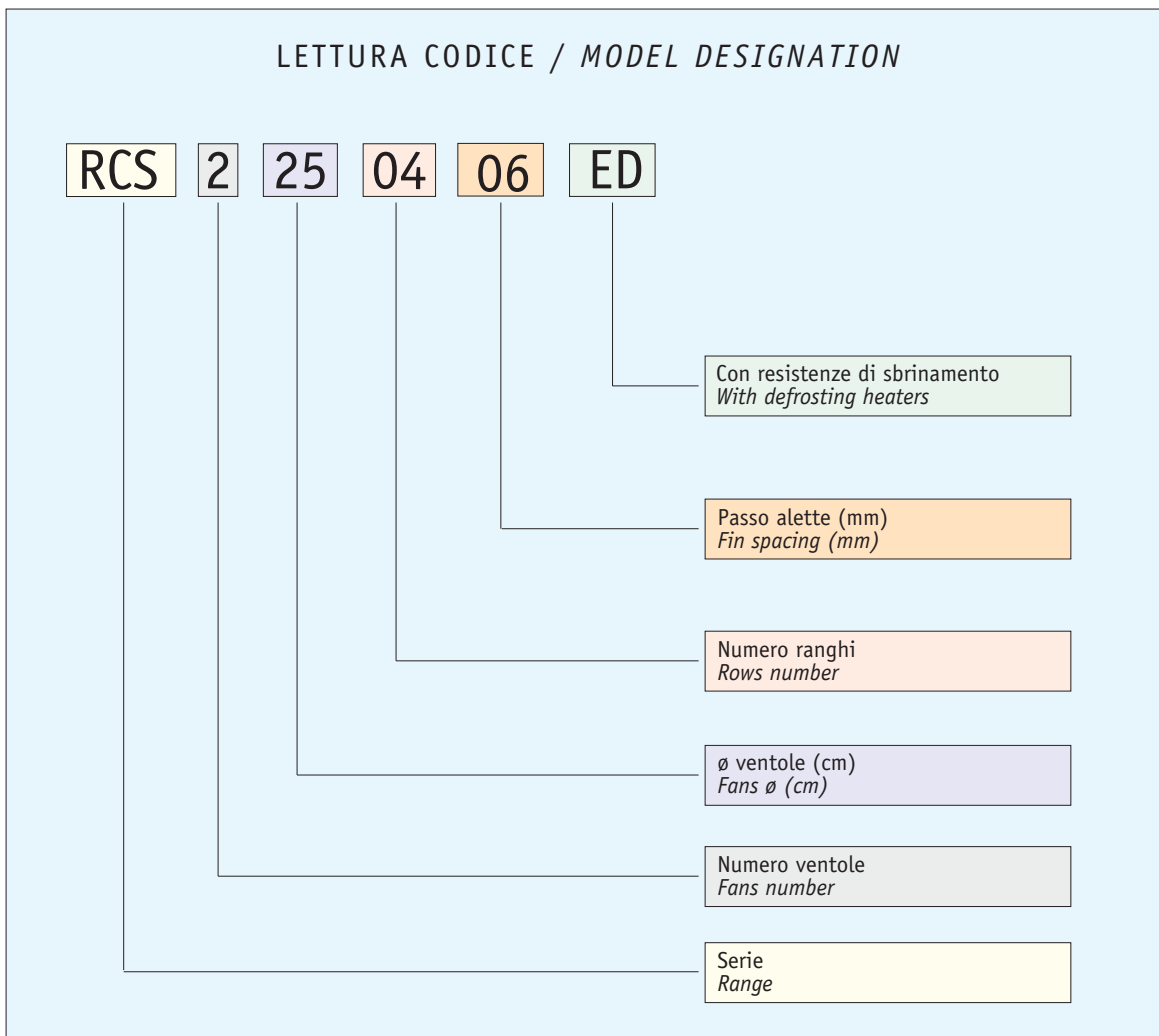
LETTURA CODICE / MODEL DESIGNATION

RCS 2 25 04 06 ED

Con resistenze di sbrinamento
With defrosting heaters

Passo alette (mm)
Fin spacing (mm)

Numero ranghi
Rows number

ø ventole (cm)
Fans ø (cm)

Numero ventole
Fans number

Serie
Range